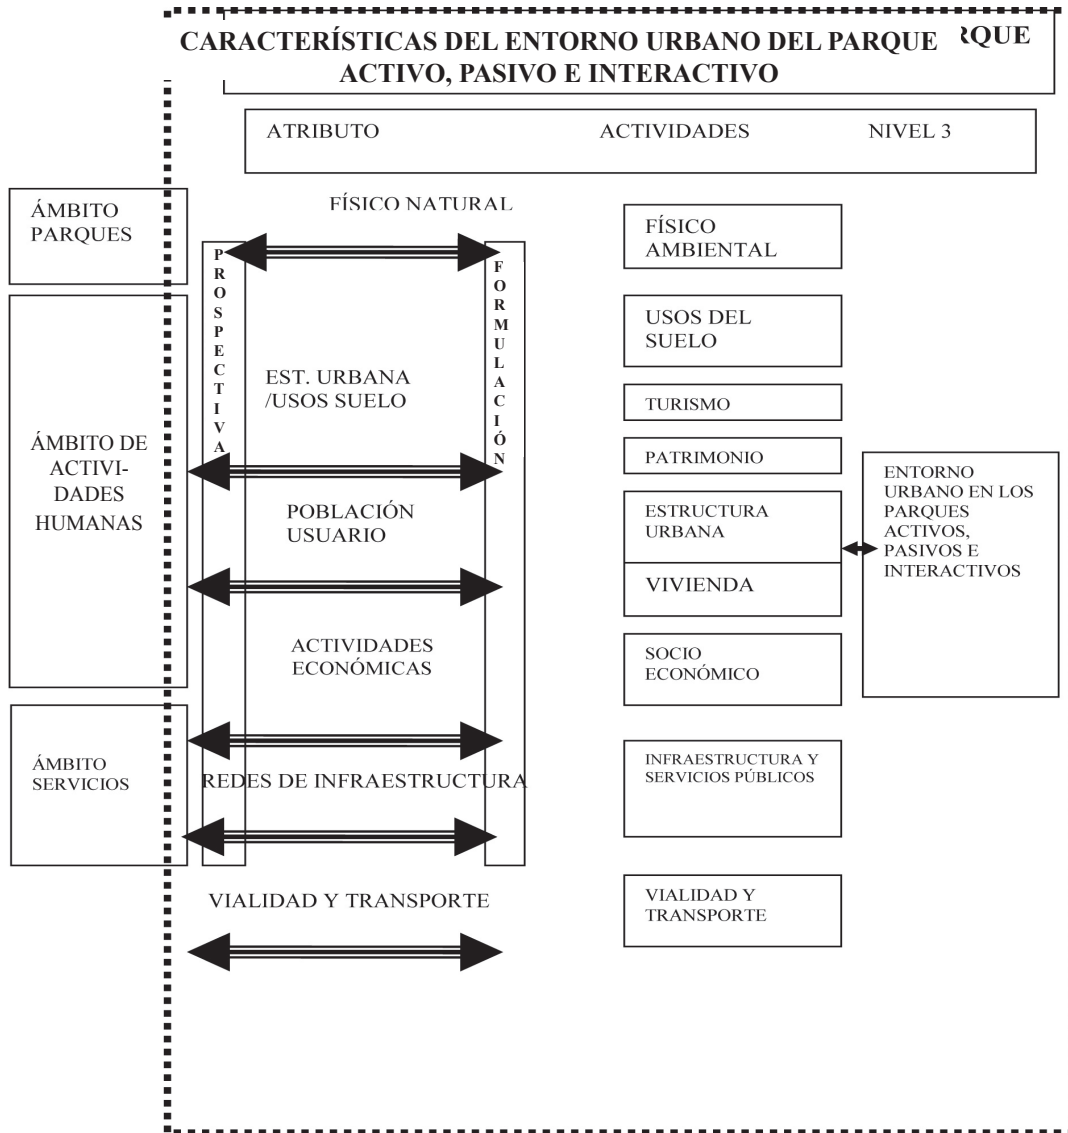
CARACTERÍSTICAS DEL ENTORNO URBANO DEL PARQUE ꝚQUE
ACTIVO, PASIVO E INTERACTIVO

ATRIBUTO ACTIVIDADES NIVEL 3

ÁMBITO PARQUES

ÁMBITO DE ACTIVIDADES HUMANAS

ÁMBITO SERVICIOS

PROSPECTIVA

FORMULACIÓN

FÍSICO NATURAL

EST. URBANA /USOS SUELO

POBLACIÓN USUARIO

ACTIVIDADES ECONÓMICAS

REDES DE INFRAESTRUCTURA

VIALIDAD Y TRANSPORTE

FÍSICO AMBIENTAL

USOS DEL SUELO

TURISMO

PATRIMONIO

ESTRUCTURA URBANA

VIVIENDA

SOCIO ECONÓMICO

INFRAESTRUCTURA Y SERVICIOS PÚBLICOS

VIALIDAD Y TRANSPORTE

ENTORNO URBANO EN LOS PARQUES ACTIVOS, PASIVOS E INTERACTIVOS